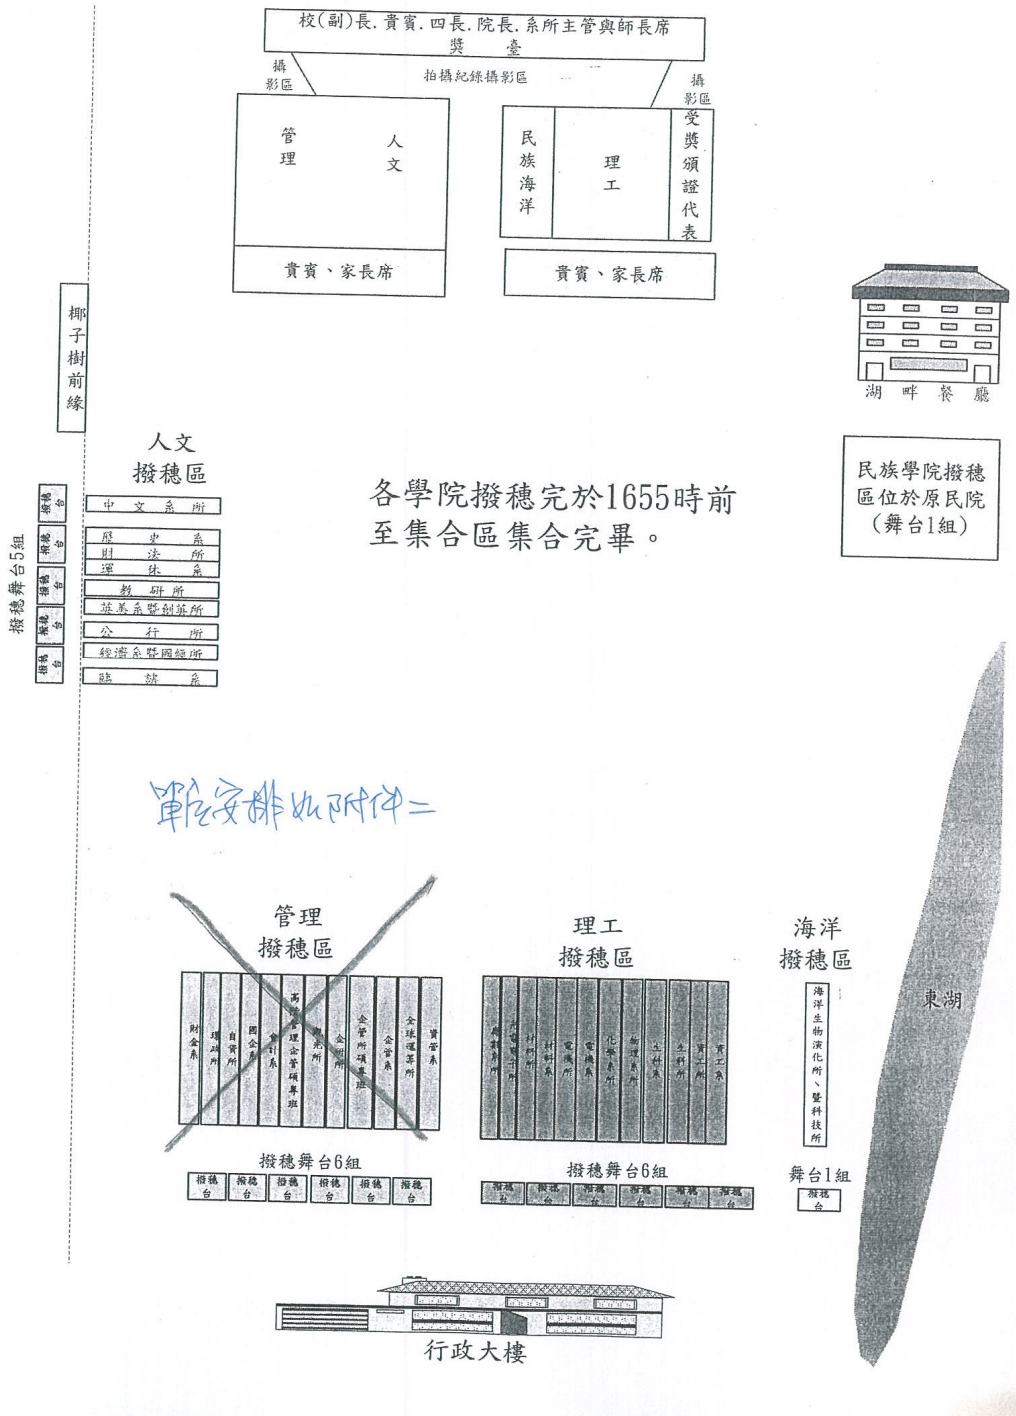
校(副)長.貴賓.四長.院長.系所主管與師長席
獎 臺

攝影區
拍攝紀錄攝影區
攝影區

管理
人文

民族海洋
理工
受獎頒證代表

貴賓、家長席
貴賓、家長席

椰子樹前緣

湖畔餐廳

人文
撥穗區

民族學院撥穗區位於原民院(舞台1組)

各學院撥穗完於1655時前至集合區集合完畢。

撥穗舞台5組
撥穗台
撥穗台
撥穗台
撥穗台
撥穗台

中文系所
歷史系
財法所
運休系
教研所
族美系暨創英所
公行所
經濟系暨國經所
臨諮系

單位安排如附件二

管理
撥穗區

財金系
理碩所
自資所
國企系
會計系
高階管理企管碩專班
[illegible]所
企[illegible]所
企管所碩專班
企管系
全球運籌所
資管系

撥穗舞台6組
撥穗台
撥穗台
撥穗台
撥穗台
撥穗台
撥穗台

理工
撥穗區

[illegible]
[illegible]
材料所
材料系
電機所
電機系
化學系所
物理系所
生科系
生科所
資工所
資工系

撥穗舞台6組
撥穗台
撥穗台
撥穗台
撥穗台
撥穗台
撥穗台

海洋
撥穗區

海洋生物演化所、暨科技所

舞台1組
撥穗台

東湖

行政大樓